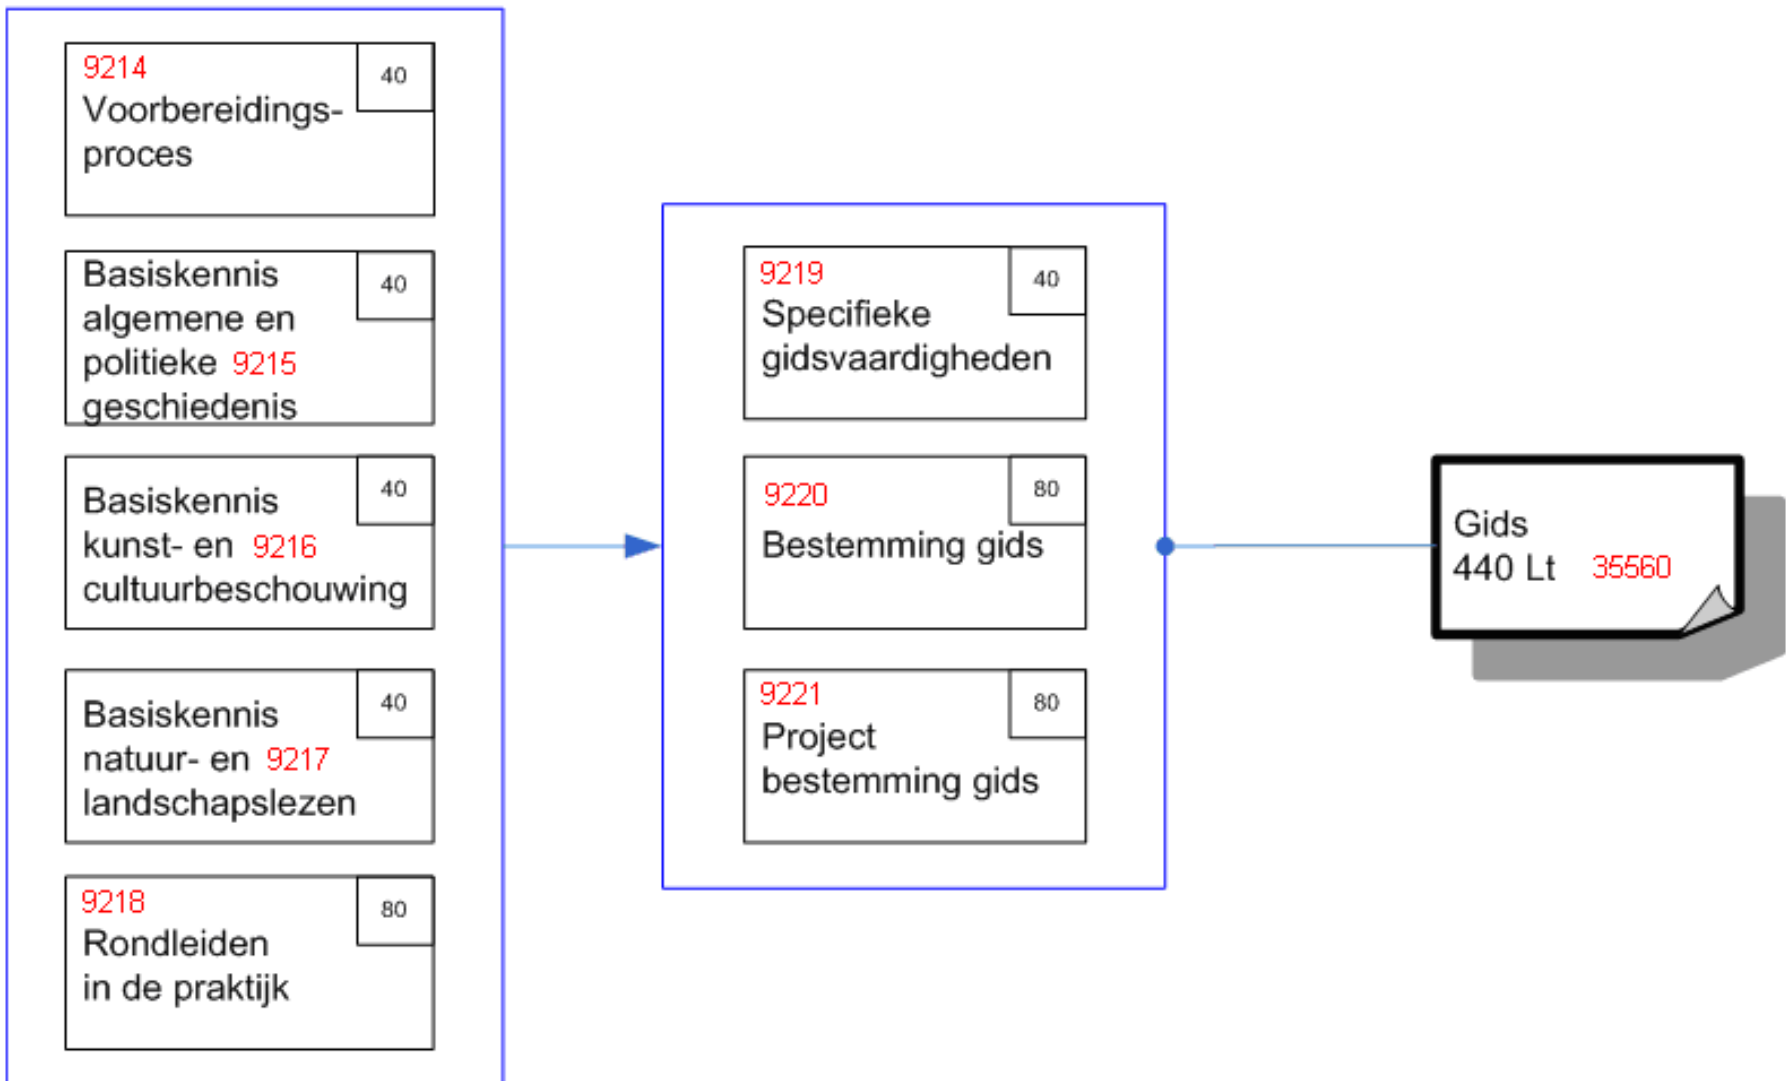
9214
Voorbereidingsproces
40

Basiskennis algemene en politieke 9215 geschiedenis
40

Basiskennis kunst- en 9216 cultuurbeschouwing
40

Basiskennis natuur- en 9217 landschapslezen
40

9218
Rondleiden in de praktijk
80

9219
Specifieke gidsvaardigheden
40

9220
Bestemming gids
80

9221
Project bestemming gids
80

Gids
440 Lt 35560